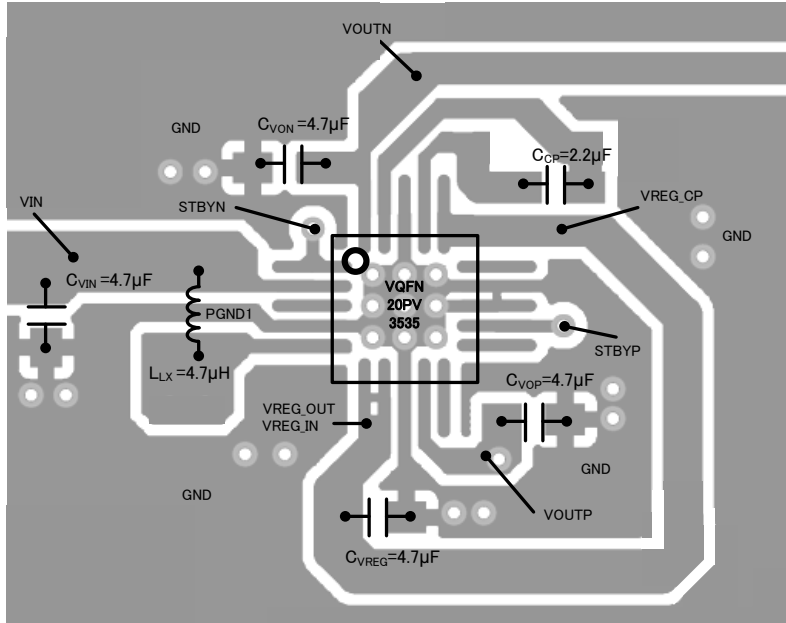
VOUTN

GND

$C_{VON}$ =4.7μF

$C_{CP}$=2.2μF

VIN

STBYN

VREG_CP

GND

$C_{VIN}$ =4.7μF

VQFN
20PV
3535

PGND1

STBYP

$L_{LX}$ =4.7μH

$C_{VOP}$=4.7μF

VREG_OUT
VREG_IN

GND

GND

VOUTP

$C_{VREG}$=4.7μF